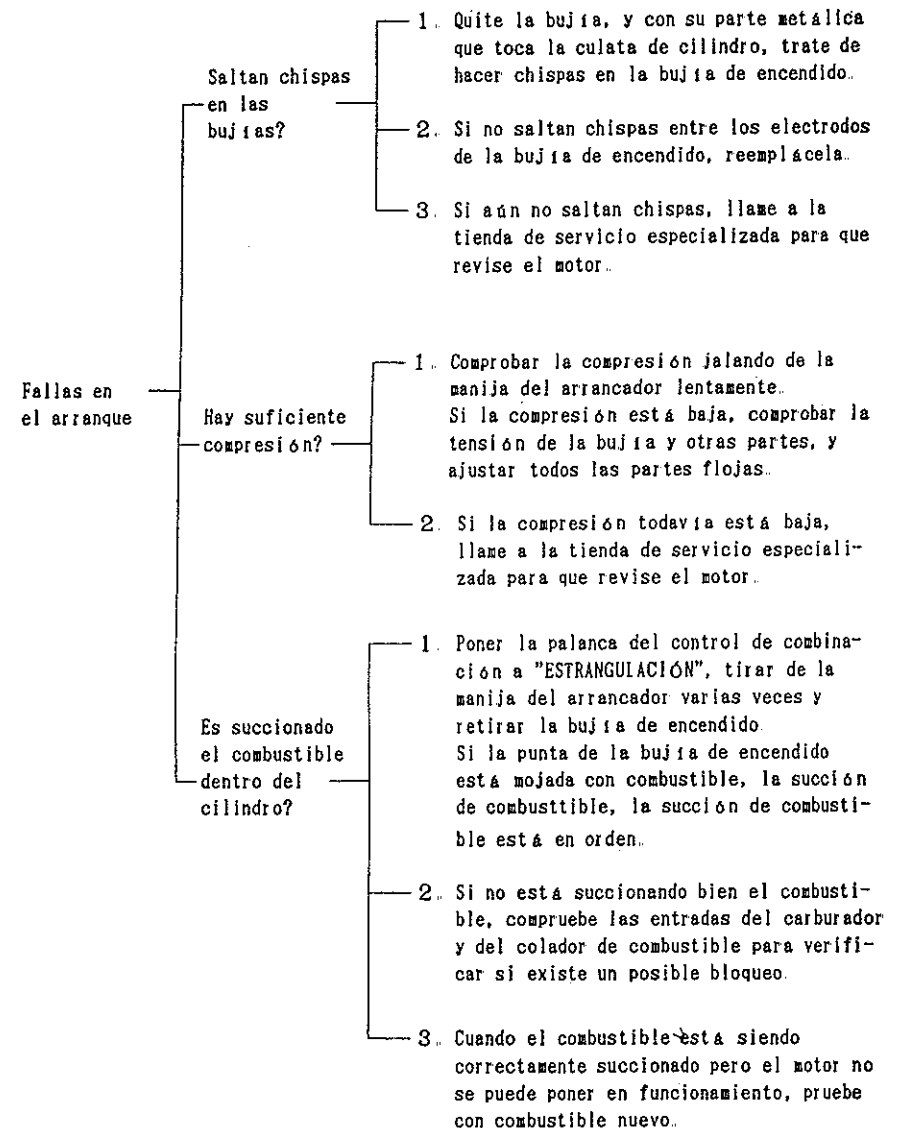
Fallas en el arranque

Saltan chispas en las bujias?

1. Quite la bujia, y con su parte metalica que toca la culata de cilindro, trate de hacer chispas en la bujia de encendido.

2. Si no saltan chispas entre los electrodos de la bujia de encendido, reemplacela.

3. Si aún no saltan chispas, llame a la tienda de servicio especializada para que revise el motor.

Hay suficiente compresión?

1. Comprobar la compresión jalando de la manija del arrancador lentamente. Si la compresión está baja, comprobar la tensión de la bujia y otras partes, y ajustar todos las partes flojas.

2. Si la compresión todavia está baja, llame a la tienda de servicio especializada para que revise el motor.

Es succionado el combustible dentro del cilindro?

1. Poner la palanca del control de combinación a "ESTRANGULACIÓN", tirar de la manija del arrancador varias veces y retirar la bujia de encendido. Si la punta de la bujia de encendido está mojada con combustible, la succión de combusttible, la succión de combustible está en orden.

2. Si no está succionando bien el combustible, compruebe las entradas del carburador y del colador de combustible para verificar si existe un posible bloqueo.

3. Cuando el combustible está siendo correctamente succionado pero el motor no se puede poner en funcionamiento, pruebe con combustible nuevo.